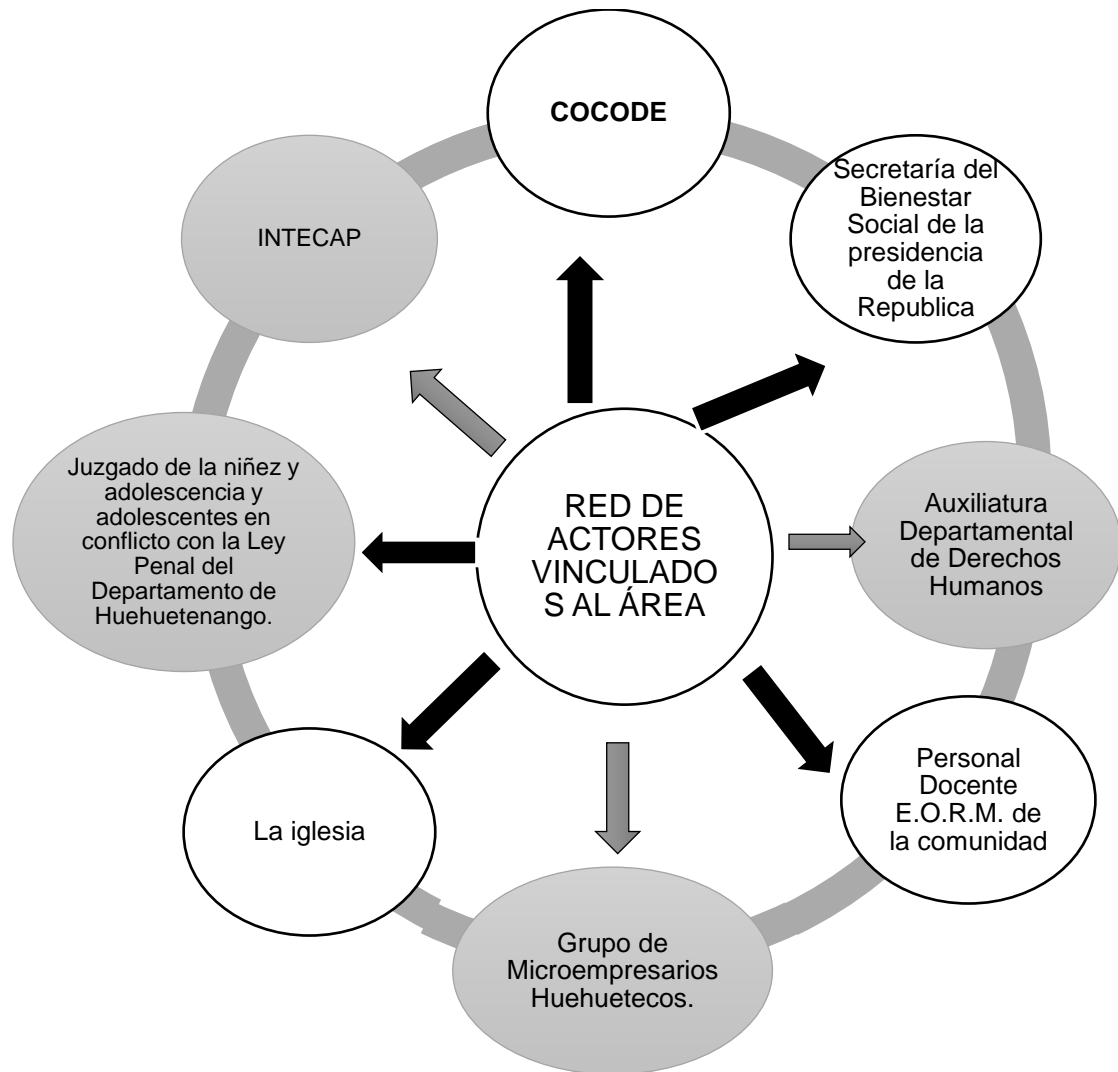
COCODE

Secretaría del Bienestar Social de la presidencia de la Republica

INTECAP

RED DE ACTORES VINCULADO S AL ÁREA

Juzgado de la niñez y adolescencia y adolescentes en conflicto con la Ley Penal del Departamento de Huehuetenango.

Auxiliatura Departamental de Derechos Humanos

Personal Docente E.O.R.M. de la comunidad

La iglesia

Grupo de Microempresarios Huehuetecos.